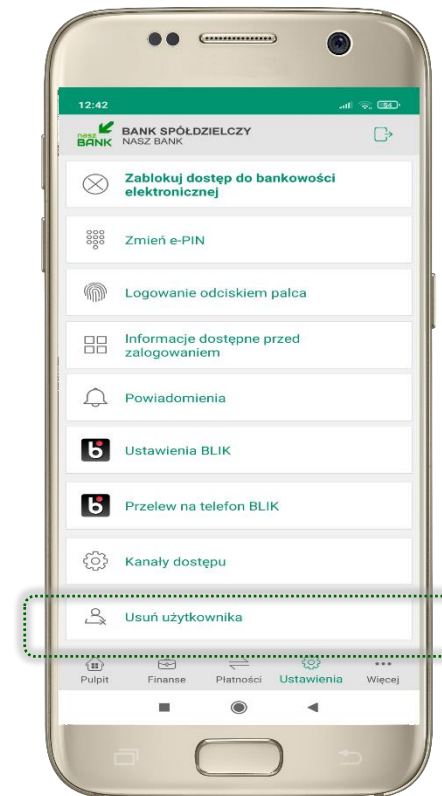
12:42

nasz BANK BANK SPÓŁDZIELCZY NASZ BANK

Zablokuj dostęp do bankowości elektronicznej

Zmień e-PIN

Logowanie odciskiem palca

Informacje dostępne przed zalogowaniem

Powiadomienia

Ustawienia BLIK

Przelew na telefon BLIK

Kanały dostępu

Usuń użytkownika

Pulpit Finanse Płatności Ustawienia Więcej